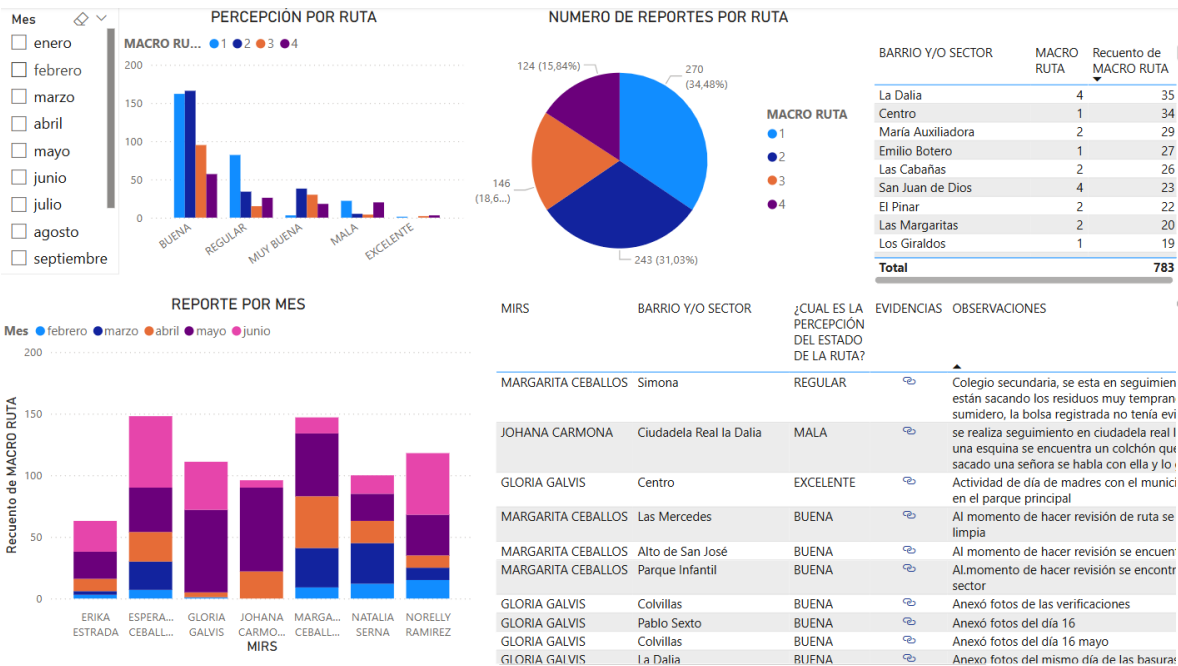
Mes
enero
febrero
marzo
abril
mayo
junio
julio
agosto
septiembre

PERCEPCIÓN POR RUTA
MACRO RU... 1 2 3 4
200
150
100
50
0
BUENA
REGULAR
MUY BUENA
MALA
EXCELENTE

NUMERO DE REPORTES POR RUTA
124 (15,84%)
270 (34,48%)
146 (18,6...)
243 (31,03%)
MACRO RUTA
1
2
3
4

| BARRIO Y/O SECTOR | MACRO RUTA | Recuento de MACRO RUTA |
|---|---|---|
| La Dalia | 4 | 35 |
| Centro | 1 | 34 |
| María Auxiliadora | 2 | 29 |
| Emilio Botero | 1 | 27 |
| Las Cabañas | 2 | 26 |
| San Juan de Dios | 4 | 23 |
| El Pinar | 2 | 22 |
| Las Margaritas | 2 | 20 |
| Los Giraldos | 1 | 19 |
| Total | | 783 |

REPORTE POR MES
Mes febrero marzo abril mayo junio
200
150
100
50
0
Recuento de MACRO RUTA
ERIKA ESTRADA
ESPERA... CEBALL...
GLORIA GALVIS
JOHANA CARMO...
MARGA... CEBALL...
NATALIA SERNA
NORELLY RAMIREZ
MIRS

| MIRS | BARRIO Y/O SECTOR | ¿CUAL ES LA PERCEPCIÓN DEL ESTADO DE LA RUTA? | EVIDENCIAS | OBSERVACIONES |
|---|---|---|---|---|
| MARGARITA CEBALLOS | Simona | REGULAR | | Colegio secundaria, se esta en seguimien están sacando los residuos muy tempran sumidero, la bolsa registrada no tenía evi |
| JOHANA CARMONA | Ciudadela Real la Dalia | MALA | | se realiza seguimiento en ciudadela real l una esquina se encuentra un colchón que sacado una señora se habla con ella y lo |
| GLORIA GALVIS | Centro | EXCELENTE | | Actividad de día de madres con el munici en el parque principal |
| MARGARITA CEBALLOS | Las Mercedes | BUENA | | Al momento de hacer revisión de ruta se limpia |
| MARGARITA CEBALLOS | Alto de San José | BUENA | | Al momento de hacer revisión se encuent |
| MARGARITA CEBALLOS | Parque Infantil | BUENA | | Al.momento de hacer revisión se encontr sector |
| GLORIA GALVIS | Colvillas | BUENA | | Anexó fotos de las verificaciones |
| GLORIA GALVIS | Pablo Sexto | BUENA | | Anexó fotos del día 16 |
| GLORIA GALVIS | Colvillas | BUENA | | Anexó fotos del día 16 mayo |
| GLORIA GALVIS | La Dalia | BUENA | | Anexo fotos del mismo día de las basuras |